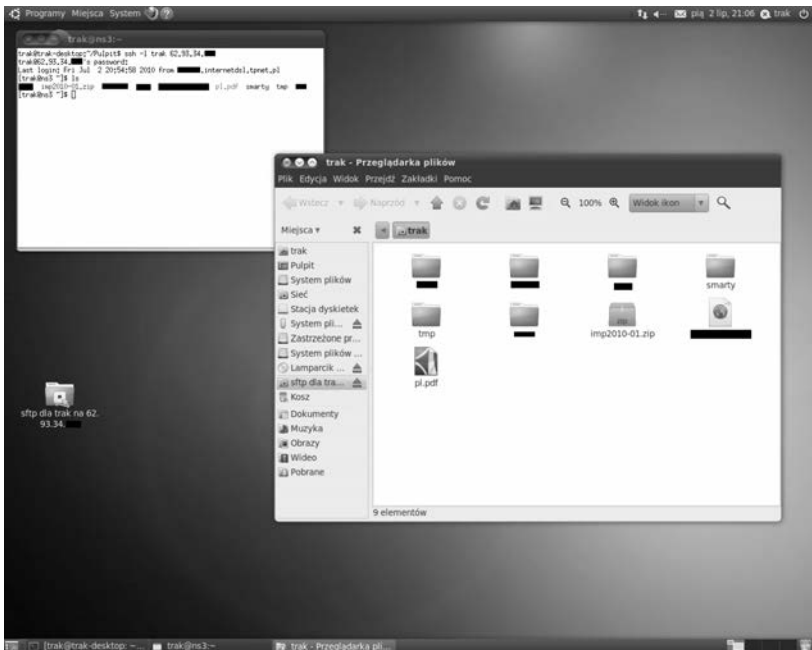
Programy Miejsca System

pią 2 lip, 21:06 trak

trak@ns3:~

trak@trak-desktop:~/Pulpit$ ssh -l trak 62.93.34.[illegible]
trak@62.93.34.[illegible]'s password:
Last login: Fri Jul 2 20:54:58 2010 from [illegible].internetdsl.tpnet.pl
[trak@ns3 ~]$ ls
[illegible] imp2010-01.zip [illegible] pl.pdf smarty tmp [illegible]
[trak@ns3 ~]$

trak - Przeglądarka plików

Plik Edycja Widok Przejdź Zakładki Pomoc

Wstecz Naprzód 100% Widok ikon

Miejsca

trak

trak
Pulpit
System plików
Sieć
Stacja dyskietek
System pli...
Zastrzeżone pr...
System plików ...
Lamparcik ...
sftp dla tra...
Kosz
Dokumenty
Muzyka
Obrazy
Wideo
Pobrane

smarty
tmp
imp2010-01.zip
pl.pdf

9 elementów

sftp dla trak na 62.93.34.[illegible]

[trak@trak-desktop: ~... trak@ns3:~ trak - Przeglądarka pli...